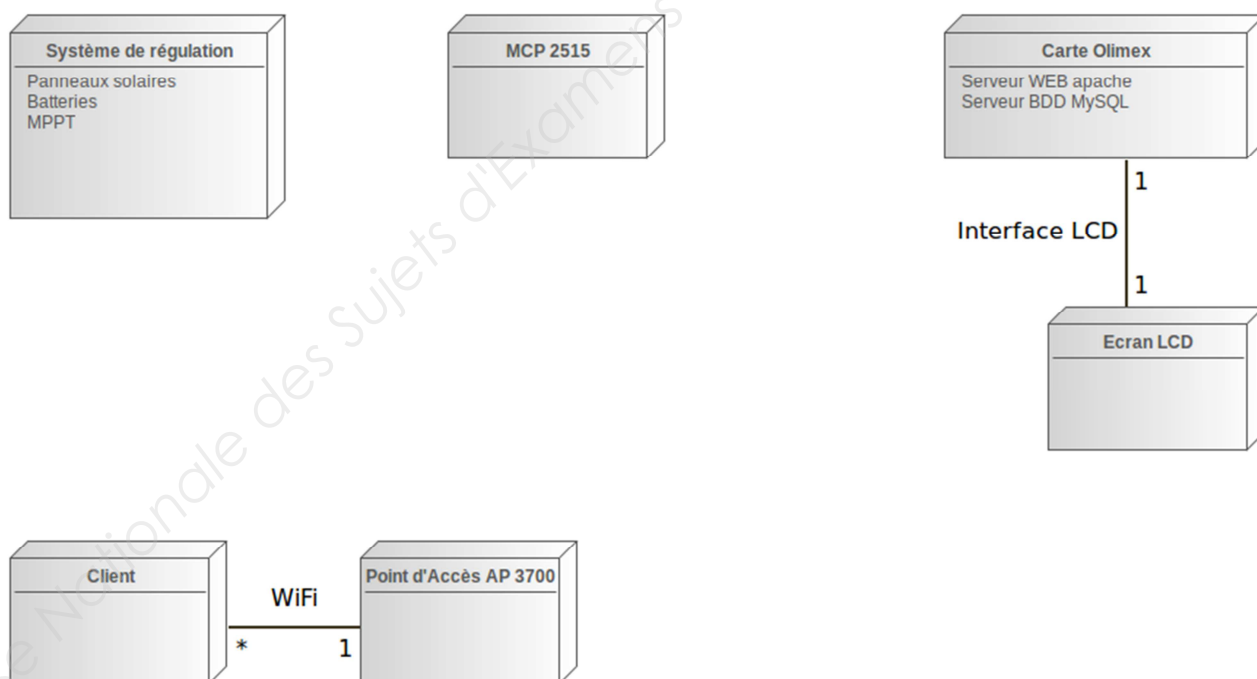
Système de régulation
Panneaux solaires
Batteries
MPPT

MCP 2515

Carte Olimex
Serveur WEB apache
Serveur BDD MySQL

1
Interface LCD
1

Ecran LCD

Client

WiFi
*
1

Point d'Accès AP 3700

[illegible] Nationale des Sujets d'Examens